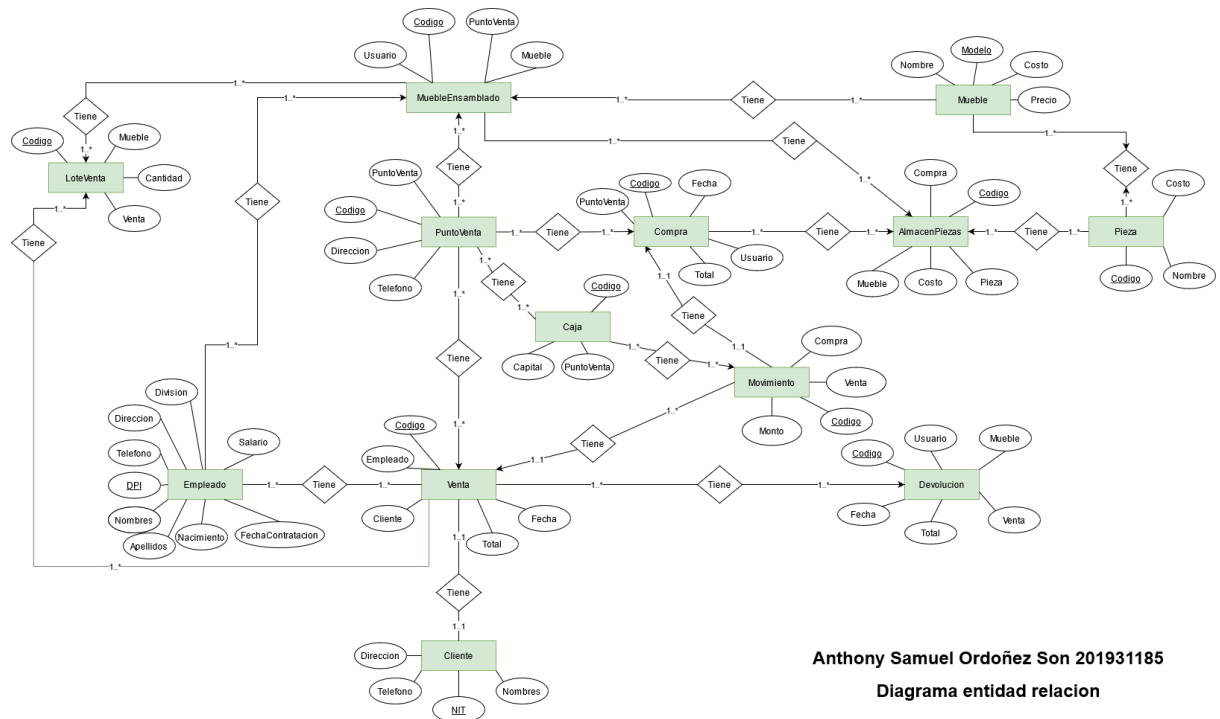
Codigo
PuntoVenta
Usuario
Mueble
MuebleEnsamblado
1..*
1..*
Tiene
1..*
Tiene
1..*
Modelo
Nombre
Costo
Mueble
Precio
1..*
Tiene
Codigo
Mueble
1..*
LoteVenta
Cantidad
Venta
1..*
Tiene
Tiene
1..*
Tiene
1..*
Tiene
1..*
PuntoVenta
Codigo
Direccion
Telefono
PuntoVenta
1..*
Tiene
1..*
Codigo
Fecha
PuntoVenta
Compra
Usuario
Total
1..*
Tiene
1..*
AlmacenPiezas
Compra
Codigo
Mueble
Costo
Pieza
1..*
Tiene
1..*
Pieza
Costo
Codigo
Nombre
Tiene
1..*
1..*
Tiene
1..*
Caja
Codigo
Capital
PuntoVenta
1..1
Tiene
1..1
1..*
Tiene
1..*
Movimiento
Compra
Venta
Monto
Codigo
1..*
Tiene
1..*
1..1
Division
Direccion
Salario
Telefono
DPI
Empleado
Nombres
Apellidos
Nacimiento
FechaContratacion
1..*
1..*
Tiene
1..*
Codigo
Empleado
Venta
Cliente
Total
Fecha
1..*
Tiene
1..*
Codigo
Usuario
Mueble
Devolucion
Fecha
Total
Venta
1..*
1..1
Tiene
1..1
Direccion
Cliente
Telefono
NIT
Nombres
Anthony Samuel Ordoñez Son 201931185
Diagrama entidad relacion